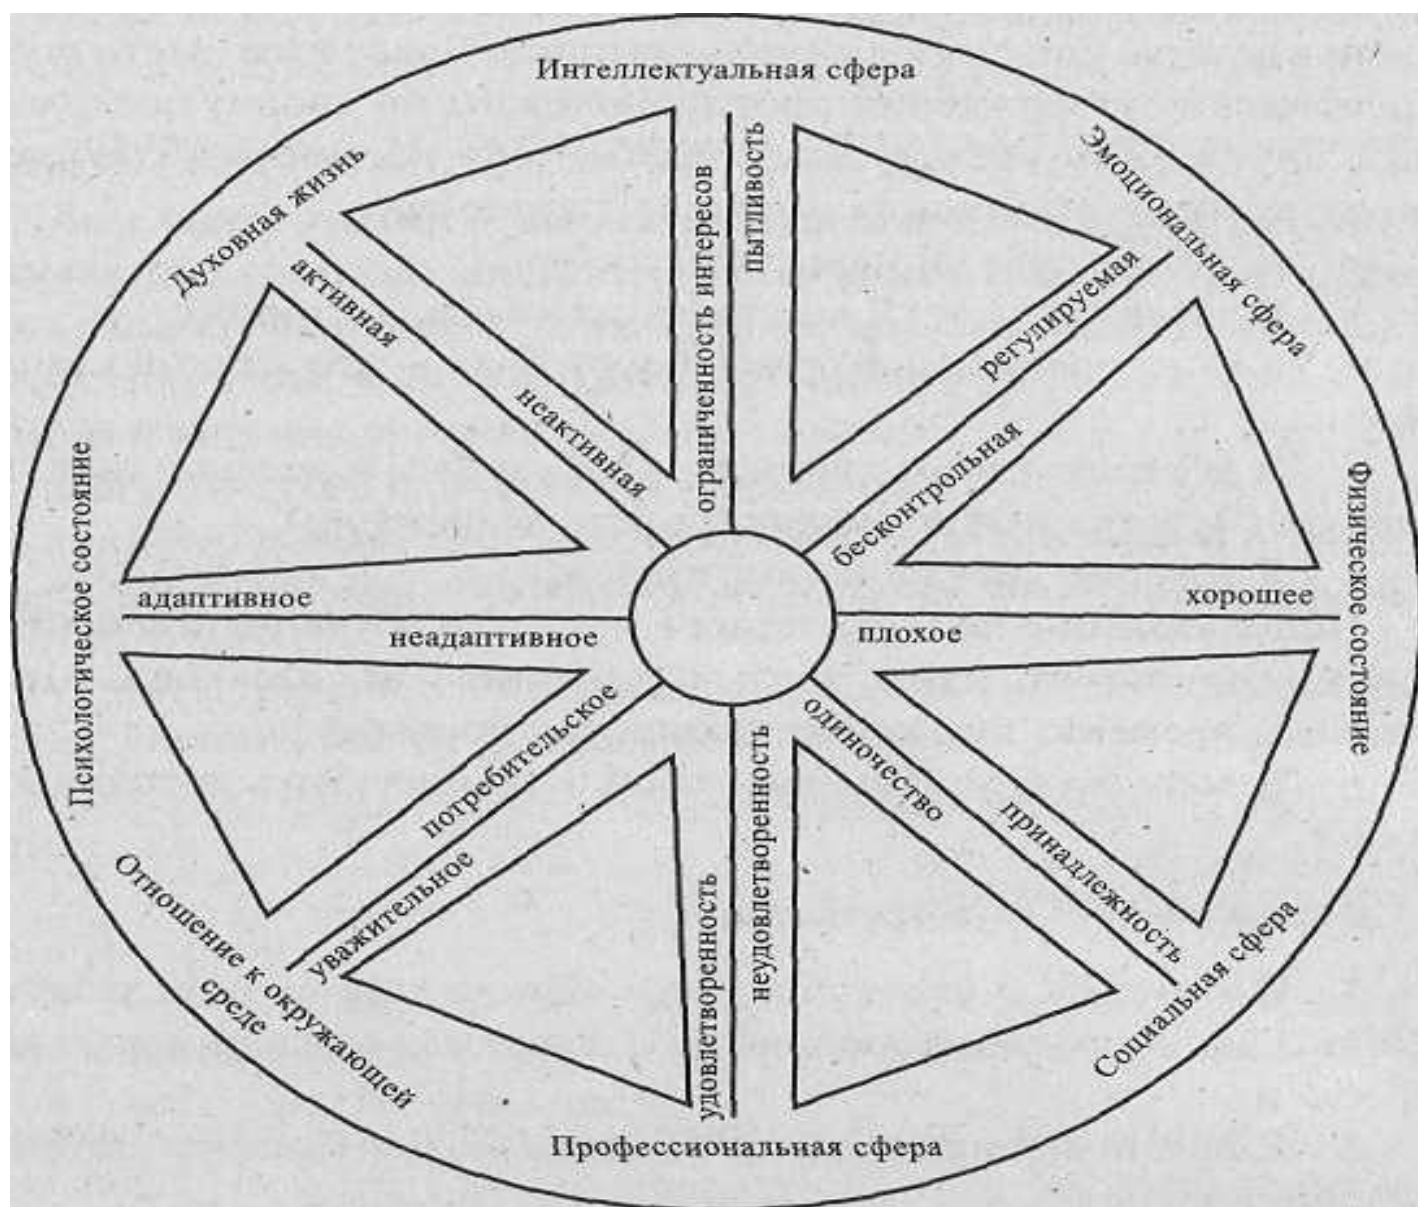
Интеллектуальная сфера

пытливость

ограниченность интересов

Эмоциональная сфера

регулируемая

бесконтрольная

Физическое состояние

хорошее

плохое

Социальная сфера

принадлежность

одиночество

Профессиональная сфера

неудовлетворенность

удовлетворенность

Отношение к окружающей среде

уважительное

потребительское

Психологическое состояние

адаптивное

неадаптивное

Духовная жизнь

активная

неактивная